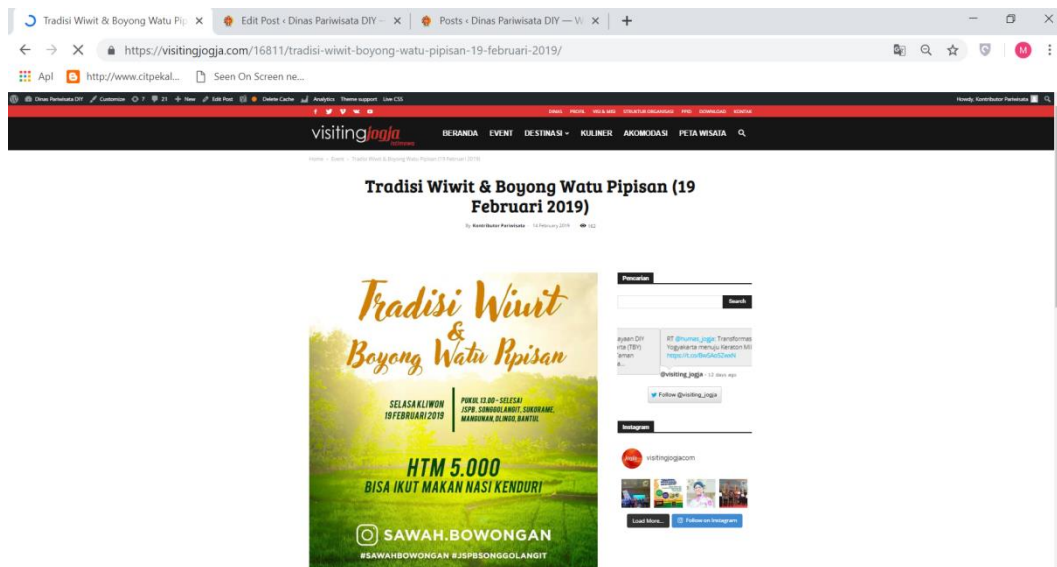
Tradisi Wiwit & Boyong Watu Pip ×
Edit Post ‹ Dinas Pariwisata DIY – ×
Posts ‹ Dinas Pariwisata DIY — W ×
+

https://visitingjogja.com/16811/tradisi-wiwit-boyong-watu-pipisan-19-februari-2019/

Apl
http://www.citpekal...
Seen On Screen ne...

Dinas Pariwisata DIY  Customize  7  21  + New  Edit Post  Delete Cache  Analytics  Theme support  Live CSS
Howdy, Kontributor Pariwisata

DINAS  PROFIL  VISI & MISI  STRUKTUR ORGANISASI  PPID  DOWNLOAD  KONTAK

visitingjogja
BERANDA  EVENT  DESTINASI  KULINER  AKOMODASI  PETA WISATA

Home › Event › Tradisi Wiwit & Boyong Watu Pipisan (19 Februari 2019)

Tradisi Wiwit & Boyong Watu Pipisan (19 Februari 2019)

By Kontributor Pariwisata - 14 February 2019 - 142

Tradisi Wiwit & Boyong Watu Pipisan

SELASA KLIWON
19 FEBRUARI 2019

PUKUL 13.00 - SELESAI
JSPB. SONGGOLANGIT, SUKORAME, MANGUNAN, DLINGO, BANTUL

HTM 5.000
BISA IKUT MAKAN NASI KENDURI

SAWAH.BOWONGAN
#SAWAHBOWONGAN #JSPBSONGGOLANGIT

Pencarian
Search

ayaan DIY rta (TBY) Taman a...
RT @humas_jogja: Transformas Yogyakarta menuju Keraton M https://t.co/BwSAe52wxN
@visiting_jogja - 13 days ago
Follow @visiting_jogja

Instagram
visitingjogjacom
Load More...
Follow on Instagram